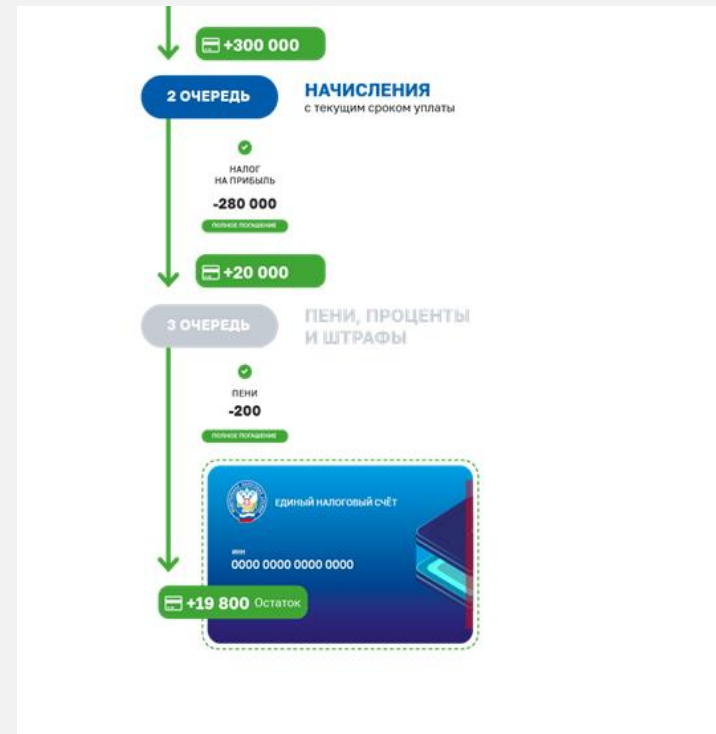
+300 000

2 ОЧЕРЕДЬ

НАЧИСЛЕНИЯ
с текущим сроком уплаты

НАЛОГ НА ПРИБЫЛЬ
-280 000
ПОЛНОЕ ПОГАШЕНИЕ

+20 000

3 ОЧЕРЕДЬ

ПЕНИ, ПРОЦЕНТЫ И ШТРАФЫ

ПЕНИ
-200
ПОЛНОЕ ПОГАШЕНИЕ

ЕДИНЫЙ НАЛОГОВЫЙ СЧЁТ

ИНН
0000 0000 0000 0000

+19 800 Остаток